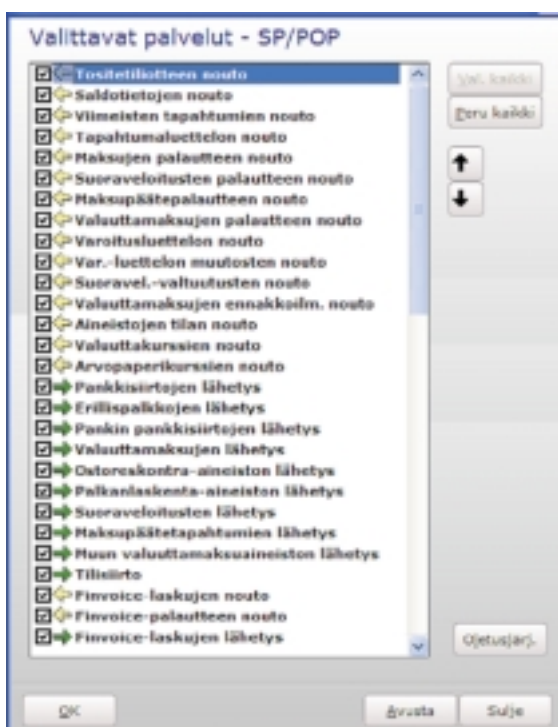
Valittavat palvelut - SP/POP

Tositetiliotteen nouto
Saldotietojen nouto
Viimeisten tapahtumien nouto
Tapahtumaluettelon nouto
Maksujen palautteen nouto
Suoraveloitusten palautteen nouto
Maksupäätepalautteen nouto
Valuuttamaksujen palautteen nouto
Varoitusluettelon nouto
Var.-luettelon muutosten nouto
Suoravel.-valtuutusten nouto
Valuuttamaksujen ennakkoilm. nouto
Aineistojen tilan nouto
Valuuttakurssien nouto
Arvopaperikurssien nouto
Pankkisiirtojen lähetys
Erillispalkkojen lähetys
Pankin pankkisiirtojen lähetys
Valuuttamaksujen lähetys
Ostoreskontra-aineiston lähetys
Palkanlaskenta-aineiston lähetys
Suoraveloitusten lähetys
Maksupäätetapahtumien lähetys
Muun valuuttamaksuaineiston lähetys
Tilisiirto
Finvoice-laskujen nouto
Finvoice-palautteen nouto
Finvoice-laskujen lähetys

Val. kaikki
Peru kaikki
Oletusjärj.

OK
Avusta
Sulje